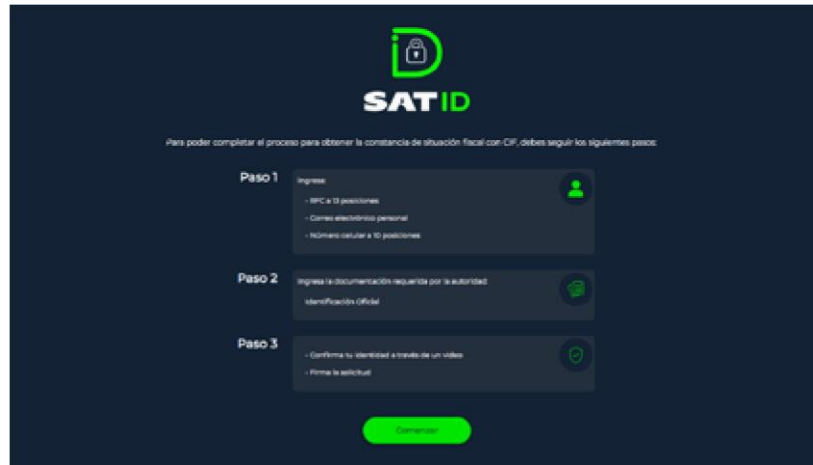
SAT ID

Para poder completar el proceso para obtener la constancia de situación fiscal con CIF, debes seguir los siguientes pasos:

Paso 1

Ingresa:

- RFC a 13 posiciones
- Correo electrónico personal
- Número celular a 10 posiciones

Paso 2

Ingresa la documentación requerida por la autoridad

Identificación Oficial

Paso 3

- Confirma tu identidad a través de un video
- Firma la solicitud

Comenzar